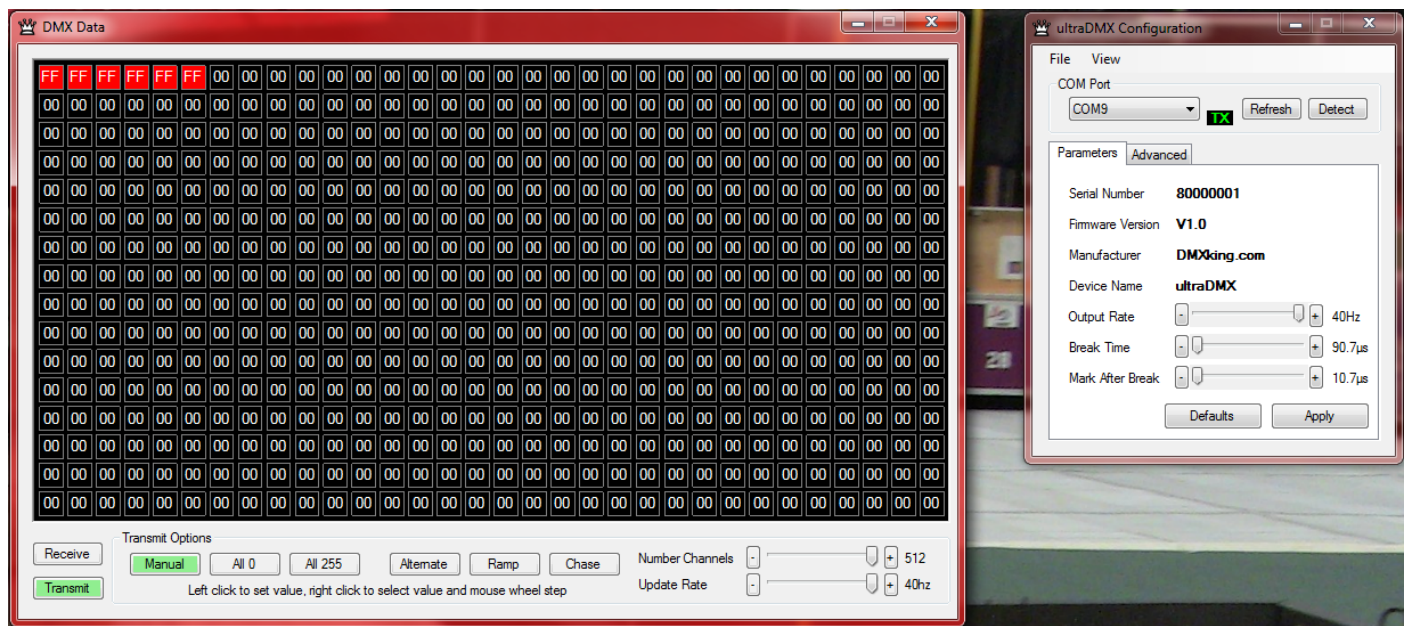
DMX Data

| FF | FF | FF | FF | FF | FF | 00 | 00 | 00 | 00 | 00 | 00 | 00 | 00 | 00 | 00 | 00 | 00 | 00 | 00 | 00 | 00 | 00 | 00 | 00 | 00 | 00 | 00 | 00 | 00 | 00 | 00 |
|---|---|---|---|---|---|---|---|---|---|---|---|---|---|---|---|---|---|---|---|---|---|---|---|---|---|---|---|---|---|---|---|
| 00 | 00 | 00 | 00 | 00 | 00 | 00 | 00 | 00 | 00 | 00 | 00 | 00 | 00 | 00 | 00 | 00 | 00 | 00 | 00 | 00 | 00 | 00 | 00 | 00 | 00 | 00 | 00 | 00 | 00 | 00 | 00 |
| 00 | 00 | 00 | 00 | 00 | 00 | 00 | 00 | 00 | 00 | 00 | 00 | 00 | 00 | 00 | 00 | 00 | 00 | 00 | 00 | 00 | 00 | 00 | 00 | 00 | 00 | 00 | 00 | 00 | 00 | 00 | 00 |
| 00 | 00 | 00 | 00 | 00 | 00 | 00 | 00 | 00 | 00 | 00 | 00 | 00 | 00 | 00 | 00 | 00 | 00 | 00 | 00 | 00 | 00 | 00 | 00 | 00 | 00 | 00 | 00 | 00 | 00 | 00 | 00 |
| 00 | 00 | 00 | 00 | 00 | 00 | 00 | 00 | 00 | 00 | 00 | 00 | 00 | 00 | 00 | 00 | 00 | 00 | 00 | 00 | 00 | 00 | 00 | 00 | 00 | 00 | 00 | 00 | 00 | 00 | 00 | 00 |
| 00 | 00 | 00 | 00 | 00 | 00 | 00 | 00 | 00 | 00 | 00 | 00 | 00 | 00 | 00 | 00 | 00 | 00 | 00 | 00 | 00 | 00 | 00 | 00 | 00 | 00 | 00 | 00 | 00 | 00 | 00 | 00 |
| 00 | 00 | 00 | 00 | 00 | 00 | 00 | 00 | 00 | 00 | 00 | 00 | 00 | 00 | 00 | 00 | 00 | 00 | 00 | 00 | 00 | 00 | 00 | 00 | 00 | 00 | 00 | 00 | 00 | 00 | 00 | 00 |
| 00 | 00 | 00 | 00 | 00 | 00 | 00 | 00 | 00 | 00 | 00 | 00 | 00 | 00 | 00 | 00 | 00 | 00 | 00 | 00 | 00 | 00 | 00 | 00 | 00 | 00 | 00 | 00 | 00 | 00 | 00 | 00 |
| 00 | 00 | 00 | 00 | 00 | 00 | 00 | 00 | 00 | 00 | 00 | 00 | 00 | 00 | 00 | 00 | 00 | 00 | 00 | 00 | 00 | 00 | 00 | 00 | 00 | 00 | 00 | 00 | 00 | 00 | 00 | 00 |
| 00 | 00 | 00 | 00 | 00 | 00 | 00 | 00 | 00 | 00 | 00 | 00 | 00 | 00 | 00 | 00 | 00 | 00 | 00 | 00 | 00 | 00 | 00 | 00 | 00 | 00 | 00 | 00 | 00 | 00 | 00 | 00 |
| 00 | 00 | 00 | 00 | 00 | 00 | 00 | 00 | 00 | 00 | 00 | 00 | 00 | 00 | 00 | 00 | 00 | 00 | 00 | 00 | 00 | 00 | 00 | 00 | 00 | 00 | 00 | 00 | 00 | 00 | 00 | 00 |
| 00 | 00 | 00 | 00 | 00 | 00 | 00 | 00 | 00 | 00 | 00 | 00 | 00 | 00 | 00 | 00 | 00 | 00 | 00 | 00 | 00 | 00 | 00 | 00 | 00 | 00 | 00 | 00 | 00 | 00 | 00 | 00 |
| 00 | 00 | 00 | 00 | 00 | 00 | 00 | 00 | 00 | 00 | 00 | 00 | 00 | 00 | 00 | 00 | 00 | 00 | 00 | 00 | 00 | 00 | 00 | 00 | 00 | 00 | 00 | 00 | 00 | 00 | 00 | 00 |
| 00 | 00 | 00 | 00 | 00 | 00 | 00 | 00 | 00 | 00 | 00 | 00 | 00 | 00 | 00 | 00 | 00 | 00 | 00 | 00 | 00 | 00 | 00 | 00 | 00 | 00 | 00 | 00 | 00 | 00 | 00 | 00 |
| 00 | 00 | 00 | 00 | 00 | 00 | 00 | 00 | 00 | 00 | 00 | 00 | 00 | 00 | 00 | 00 | 00 | 00 | 00 | 00 | 00 | 00 | 00 | 00 | 00 | 00 | 00 | 00 | 00 | 00 | 00 | 00 |
| 00 | 00 | 00 | 00 | 00 | 00 | 00 | 00 | 00 | 00 | 00 | 00 | 00 | 00 | 00 | 00 | 00 | 00 | 00 | 00 | 00 | 00 | 00 | 00 | 00 | 00 | 00 | 00 | 00 | 00 | 00 | 00 |

Receive
Transmit
Transmit Options
Manual | All 0 | All 255 | Alternate | Ramp | Chase
Left click to set value, right click to select value and mouse wheel step
Number Channels - + 512
Update Rate - + 40hz

ultraDMX Configuration
File View
COM Port
COM9 TX Refresh Detect
Parameters Advanced
Serial Number 80000001
Firmware Version V1.0
Manufacturer DMXking.com
Device Name ultraDMX
Output Rate - + 40Hz
Break Time - + 90.7µs
Mark After Break - + 10.7µs
Defaults Apply

20